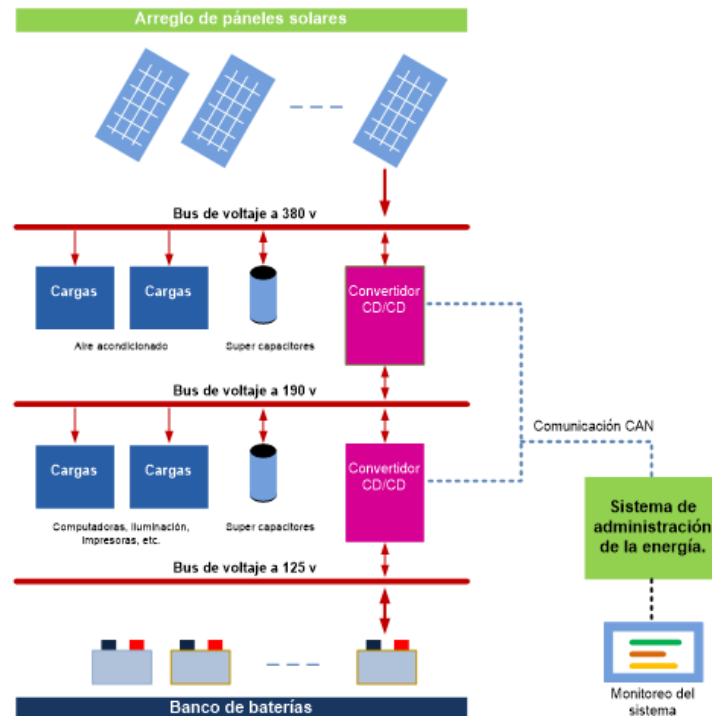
Arreglo de páneles solares

Bus de voltaje a 380 v

Cargas

Cargas

Aire acondicionado

Super capacitores

Convertidor CD/CD

Bus de voltaje a 190 v

Comunicación CAN

Cargas

Cargas

Computadoras, iluminación, impresoras, etc.

Super capacitores

Convertidor CD/CD

Sistema de administración de la energía.

Bus de voltaje a 125 v

Monitoreo del sistema

Banco de baterías